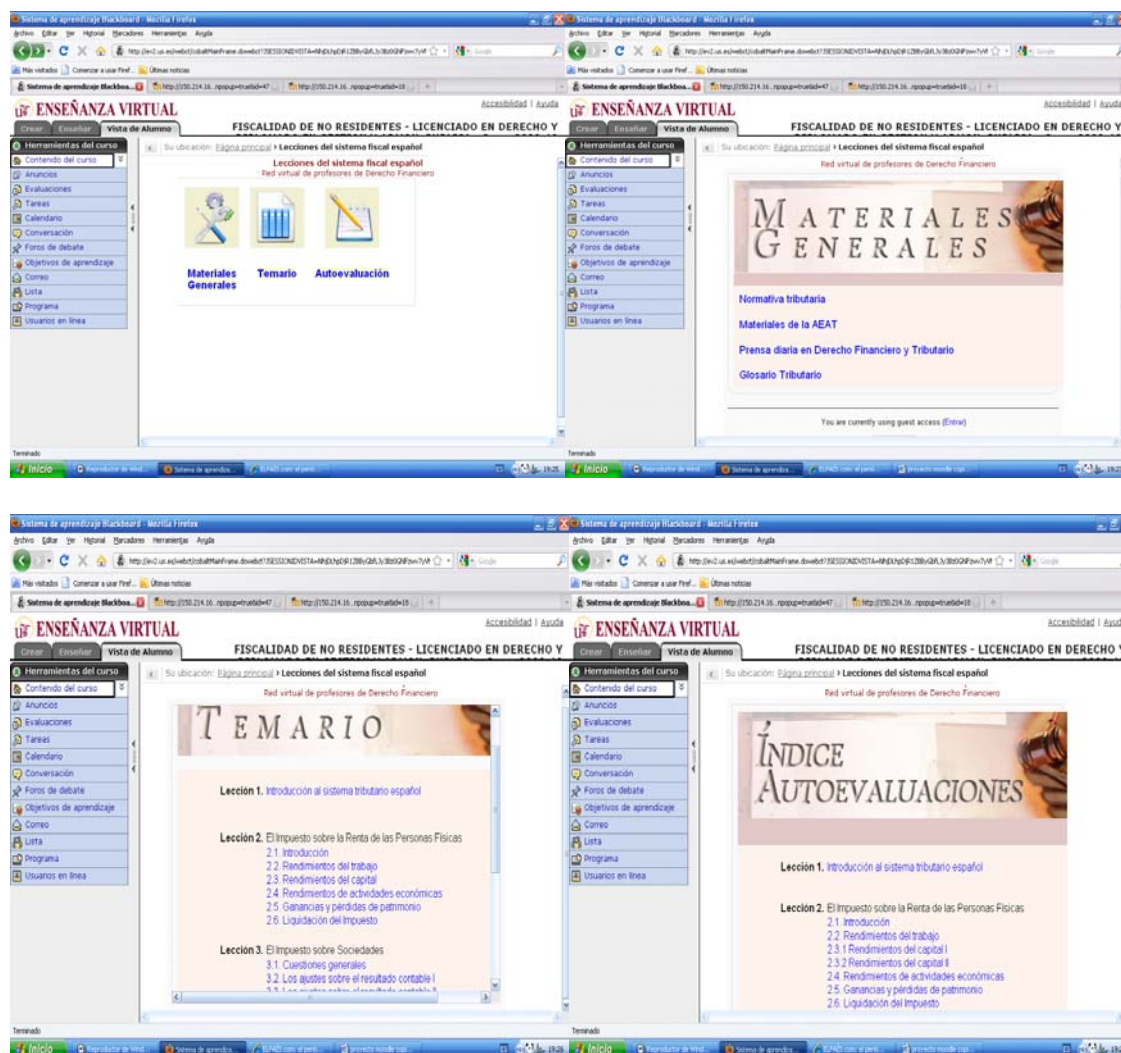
Sistema de aprendizaje Blackboard - Mozilla Firefox
Archivo Editar Ver Historial Marcadores Herramientas Ayuda
Más visitados Comenzar a usar Firef... Últimas noticias
Sistema de aprendizaje Blackboa...

ENSEÑANZA VIRTUAL
Accesibilidad | Ayuda
Crear Enseñar Vista de Alumno
FISCALIDAD DE NO RESIDENTES - LICENCIADO EN DERECHO Y
Herramientas del curso
Contenido del curso
Anuncios
Evaluaciones
Tareas
Calendario
Conversación
Foros de debate
Objetivos de aprendizaje
Correo
Lista
Programa
Usuarios en línea
Su ubicación: Página principal > Lecciones del sistema fiscal español
Lecciones del sistema fiscal español
Red virtual de profesores de Derecho Financiero
Materiales Generales
Temario
Autoevaluación
Terminado
Inicio

Sistema de aprendizaje Blackboard - Mozilla Firefox
ENSEÑANZA VIRTUAL
Accesibilidad | Ayuda
Crear Enseñar Vista de Alumno
FISCALIDAD DE NO RESIDENTES - LICENCIADO EN DERECHO Y
Su ubicación: Página principal > Lecciones del sistema fiscal español
Red virtual de profesores de Derecho Financiero
MATERIALES GENERALES
Normativa tributaria
Materiales de la AEAT
Prensa diaria en Derecho Financiero y Tributario
Glosario Tributario
You are currently using guest access (Entrar)
Terminado
Inicio

Sistema de aprendizaje Blackboard - Mozilla Firefox
ENSEÑANZA VIRTUAL
Accesibilidad | Ayuda
Crear Enseñar Vista de Alumno
FISCALIDAD DE NO RESIDENTES - LICENCIADO EN DERECHO Y
Su ubicación: Página principal > Lecciones del sistema fiscal español
Red virtual de profesores de Derecho Financiero
TEMARIO
Lección 1. Introducción al sistema tributario español
Lección 2. El Impuesto sobre la Renta de las Personas Físicas
2.1. Introducción
2.2. Rendimientos del trabajo
2.3. Rendimientos del capital
2.4. Rendimientos de actividades económicas
2.5. Ganancias y pérdidas de patrimonio
2.6. Liquidación del Impuesto
Lección 3. El Impuesto sobre Sociedades
3.1. Cuestiones generales
3.2. Los ajustes sobre el resultado contable I
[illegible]
Terminado
Inicio

Sistema de aprendizaje Blackboard - Mozilla Firefox
ENSEÑANZA VIRTUAL
Accesibilidad | Ayuda
Crear Enseñar Vista de Alumno
FISCALIDAD DE NO RESIDENTES - LICENCIADO EN DERECHO Y
Su ubicación: Página principal > Lecciones del sistema fiscal español
Red virtual de profesores de Derecho Financiero
ÍNDICE AUTOEVALUACIONES
Lección 1. Introducción al sistema tributario español
Lección 2. El Impuesto sobre la Renta de las Personas Físicas
2.1. Introducción
2.2. Rendimientos del trabajo
2.3.1 Rendimientos del capital I
2.3.2 Rendimientos del capital II
2.4. Rendimientos de actividades económicas
2.5. Ganancias y pérdidas de patrimonio
2.6. Liquidación del Impuesto
Terminado
Inicio